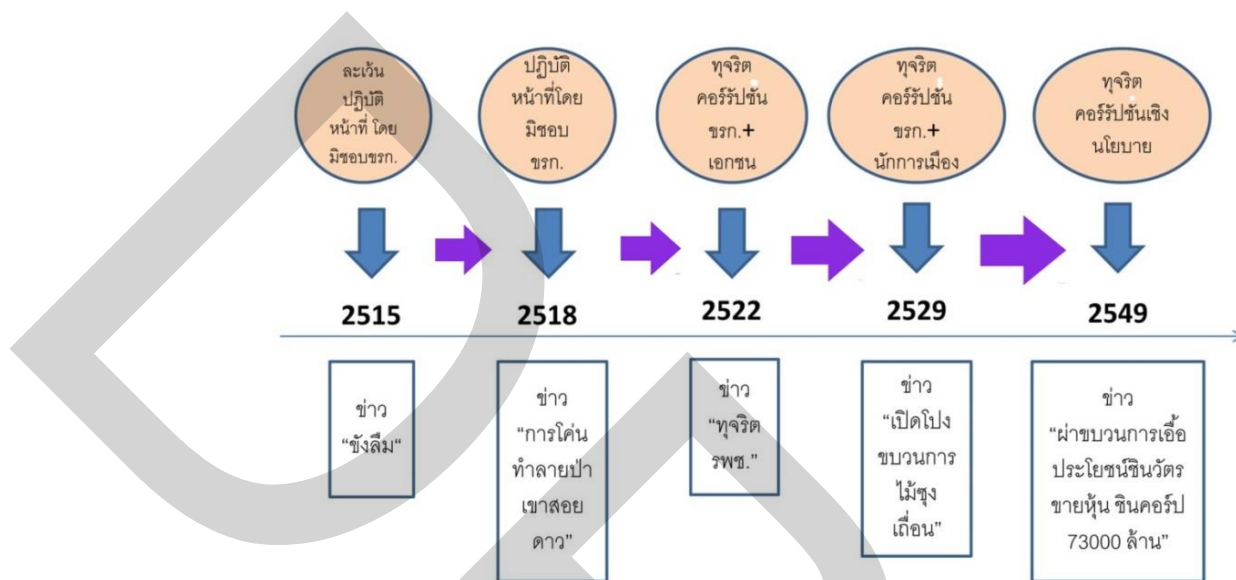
ละเว้นปฏิบัติหน้าที่ โดยมิชอบขรก.

ปฏิบัติหน้าที่โดยมิชอบ ขรก.

ทุจริต คอร์รัปชั่น ขรก.+ เอกชน

ทุจริต คอร์รัปชั่น ขรก.+ นักการเมือง

ทุจริต คอร์รัปชั่นเชิงนโยบาย

2515

2518

2522

2529

2549

ข่าว "ขังลืม"

ข่าว "การโค่นทำลายป่าเขาสอยดาว"

ข่าว "ทุจริต รพช."

ข่าว "เปิดโปงขบวนการไม้ซุงเถื่อน"

ข่าว "ผ่าขบวนการเอื้อประโยชน์ชินวัตร ขายหุ้น ชินคอร์ป 73000 ล้าน"